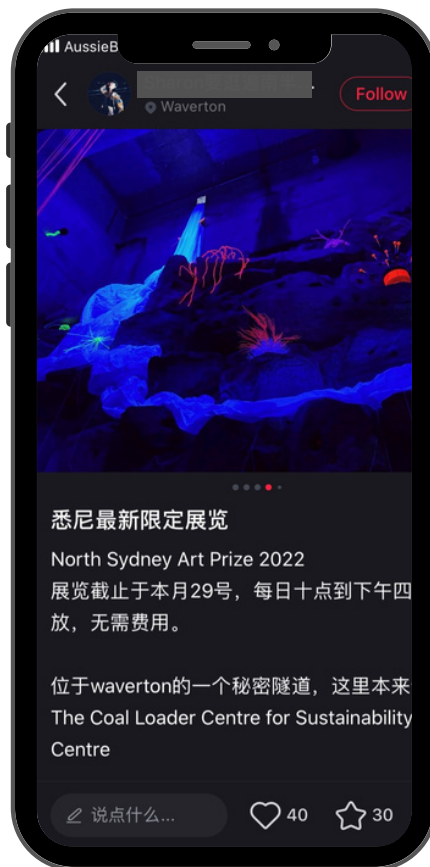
AussieB

Waverton

Follow

悉尼最新限定展览

North Sydney Art Prize 2022
展览截止于本月29号，每日十点到下午四
放，无需费用。

位于waverton的一个秘密隧道，这里本来
The Coal Loader Centre for Sustainability
Centre

说点什么...

40

30